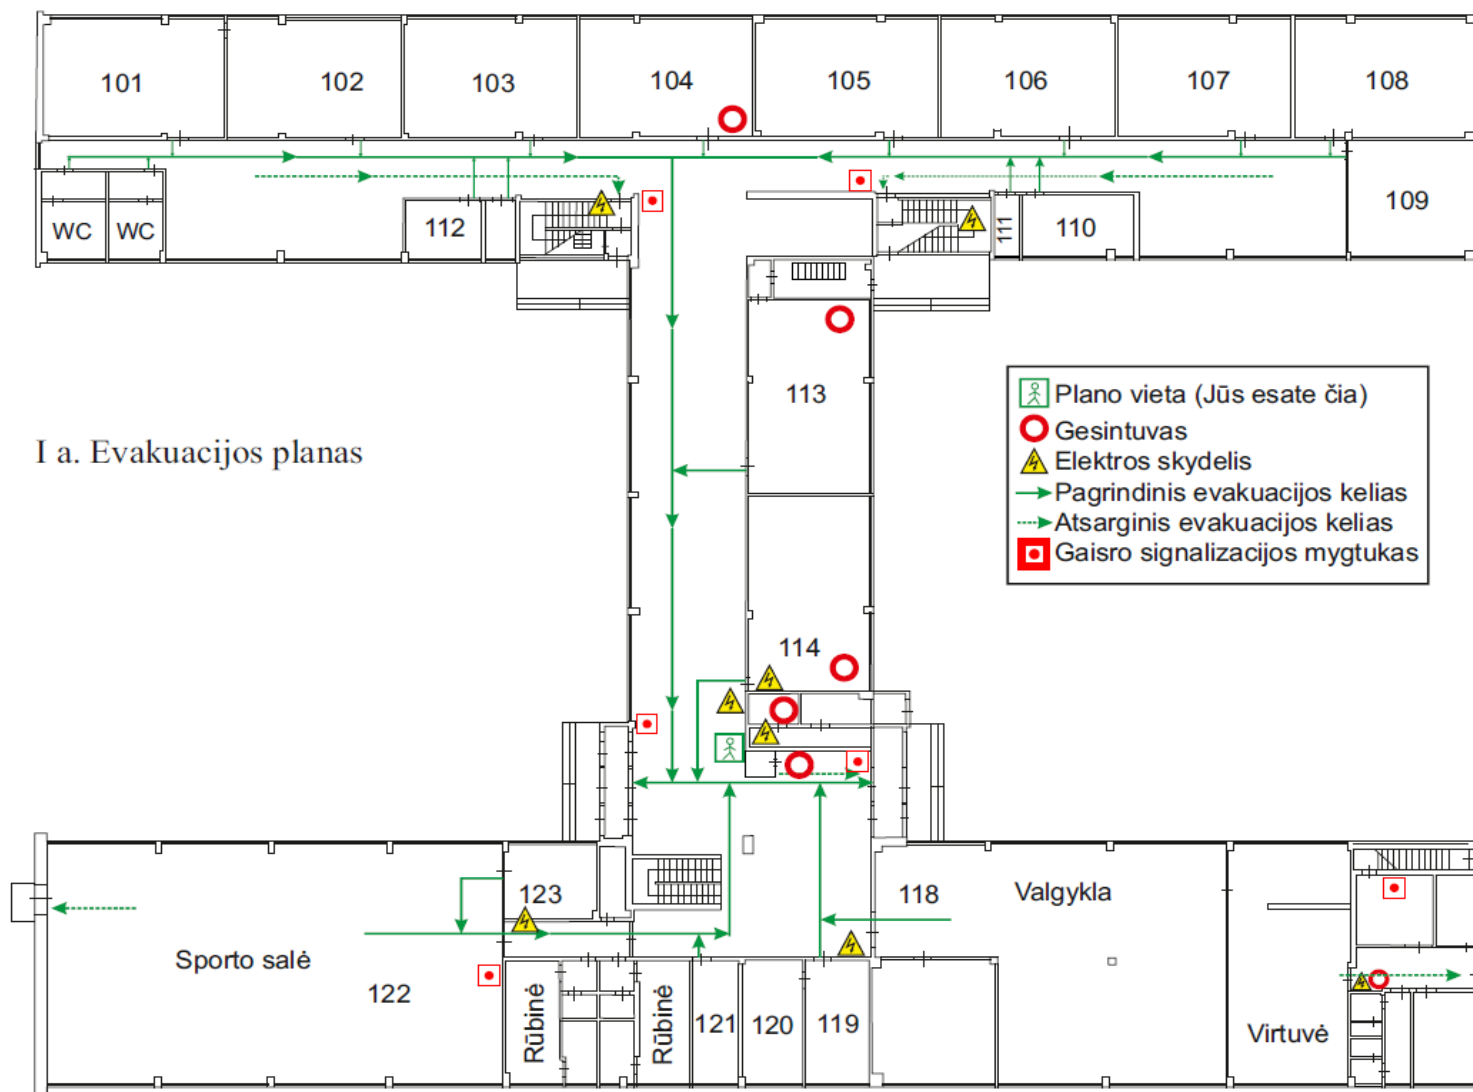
101
102
103
104
105
106
107
108
WC
WC
112
111
110
109
113
I a. Evakuacijos planas
Plano vieta (Jūs esate čia)
Gesintuvas
Elektros skydelis
Pagrindinis evakuacijos kelias
Atsarginis evakuacijos kelias
Gaisro signalizacijos mygtukas
114
123
118
Valgykla
Sporto salė
122
Rūbinė
Rūbinė
121
120
119
Virtuvė